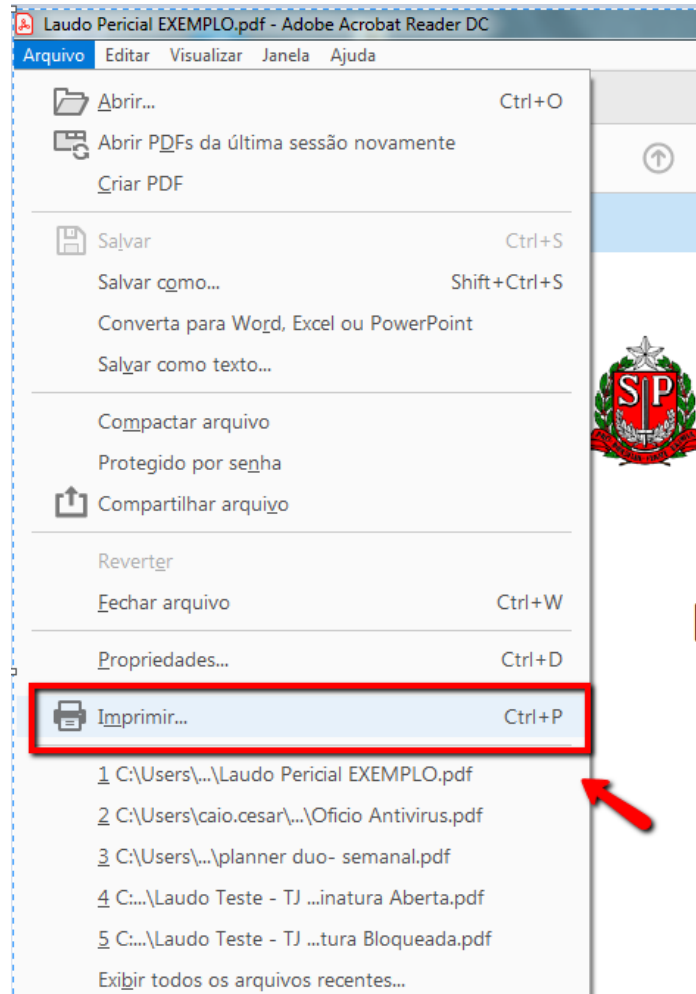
Laudo Pericial EXEMPLO.pdf - Adobe Acrobat Reader DC

Arquivo Editar Visualizar Janela Ajuda

Abrir... Ctrl+O
Abrir PDFs da última sessão novamente
Criar PDF

Salvar Ctrl+S
Salvar como... Shift+Ctrl+S
Converta para Word, Excel ou PowerPoint
Salvar como texto...

Compactar arquivo
Protegido por senha
Compartilhar arquivo

Reverter
Fechar arquivo Ctrl+W

Propriedades... Ctrl+D

Imprimir... Ctrl+P

1 C:\Users\...\Laudo Pericial EXEMPLO.pdf
2 C:\Users\caio.cesar\...\Oficio Antivirus.pdf
3 C:\Users\...\planner duo- semanal.pdf
4 C:...\Laudo Teste - TJ ...inatura Aberta.pdf
5 C:...\Laudo Teste - TJ ...tura Bloqueada.pdf
Exibir todos os arquivos recentes...

SP